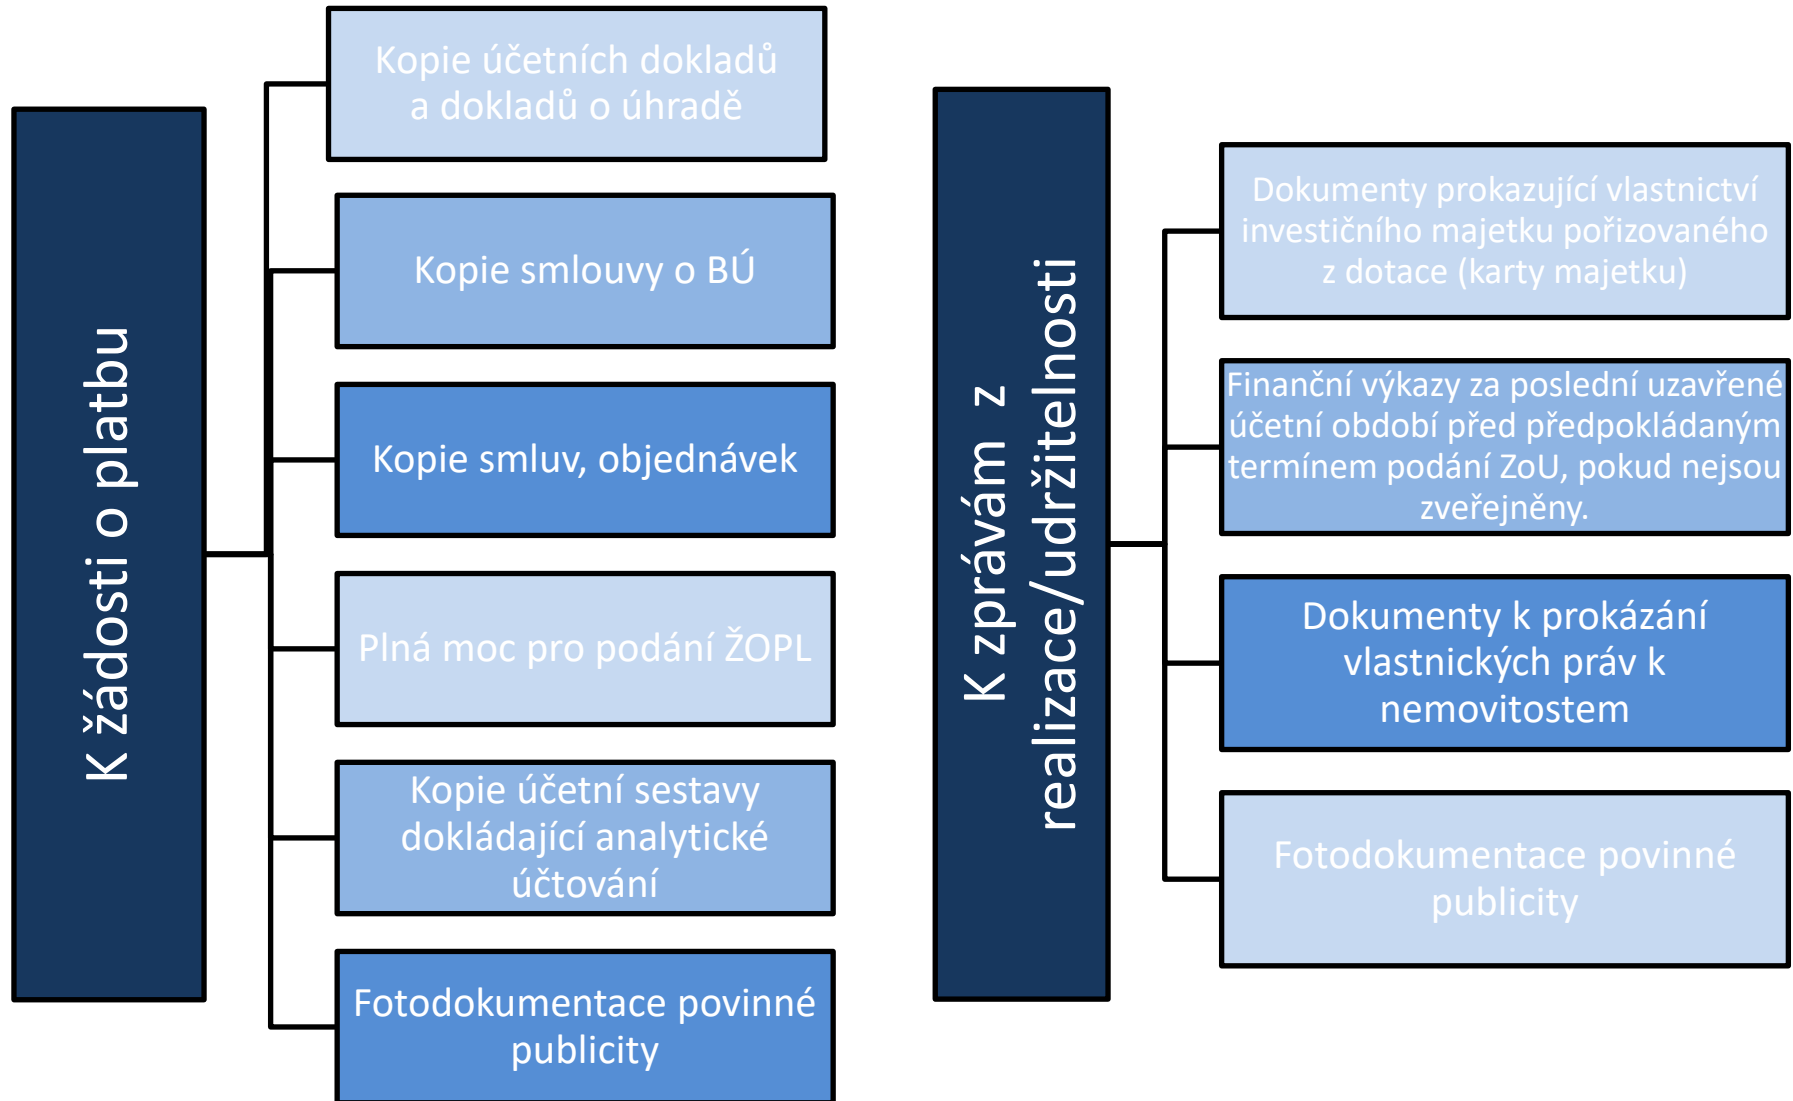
K žádosti o platbu

Kopie účetních dokladů a dokladů o úhradě

Kopie smlouvy o BÚ

Kopie smluv, objednávek

Plná moc pro podání ŽOPL

Kopie účetní sestavy dokládající analytické účtování

Fotodokumentace povinné publicity

K zprávám z realizace/udržitelnosti

Dokumenty prokazující vlastnictví investičního majetku pořizovaného z dotace (karty majetku)

Finanční výkazy za poslední uzavřené účetní období před předpokládaným termínem podání ZoU, pokud nejsou zveřejněny.

Dokumenty k prokázání vlastnických práv k nemovitostem

Fotodokumentace povinné publicity